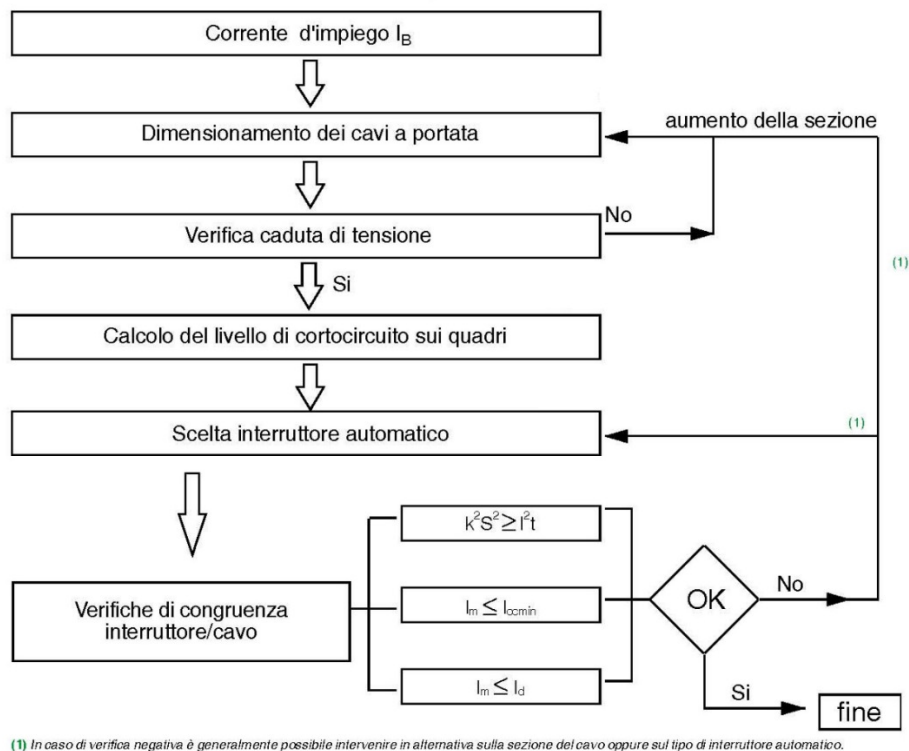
Corrente d'impiego $I_B$

Dimensionamento dei cavi a portata

aumento della sezione

No

Verifica caduta di tensione

(1)

Si

Calcolo del livello di cortocircuito sui quadri

Scelta interruttore automatico

(1)

$k^2S^2 \geq I^2t$

Verifiche di congruenza interruttore/cavo

$I_m \leq I_{ccmin}$

OK

No

$I_m \leq I_d$

Si

fine

(1) In caso di verifica negativa è generalmente possibile intervenire in alternativa sulla sezione del cavo oppure sul tipo di interruttore automatico.